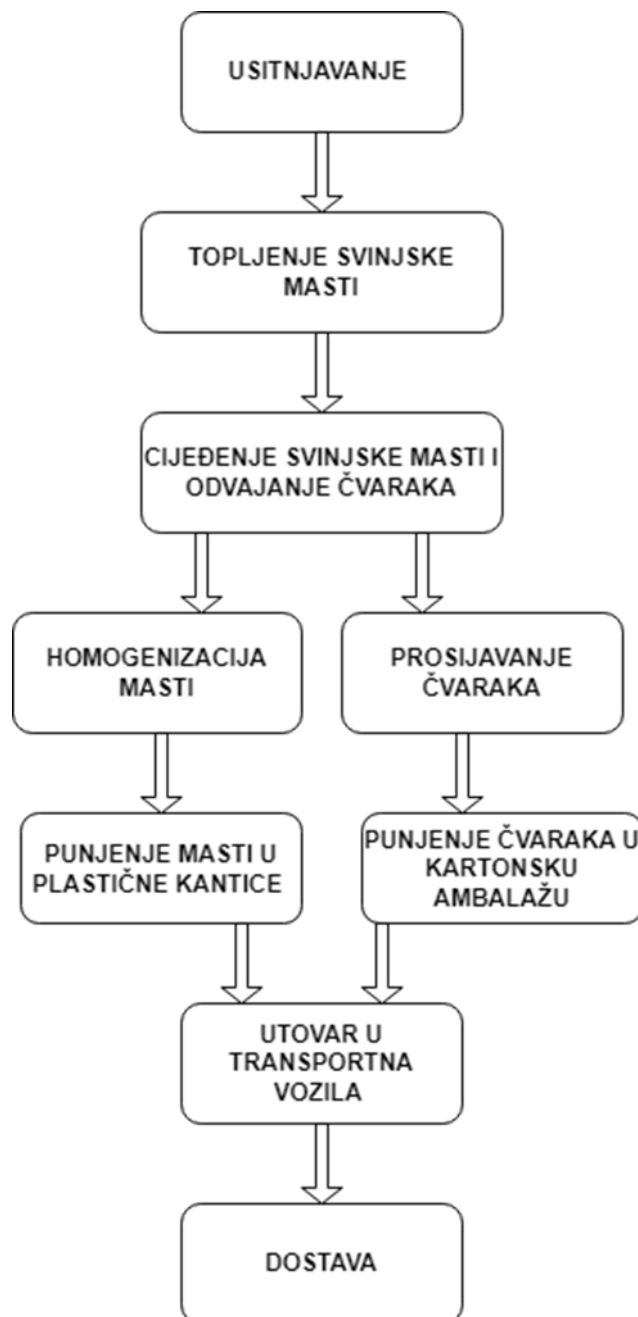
USITNJAVANJE

TOPLJENJE SVINJSKE MASTI

CIJEĐENJE SVINJSKE MASTI I ODVAJANJE ČVARAKA

HOMOGENIZACIJA MASTI

PROSIJAVANJE ČVARAKA

PUNJENJE MASTI U PLASTIČNE KANTICE

PUNJENJE ČVARAKA U KARTONSKU AMBALAŽU

UTOVAR U TRANSPORTNA VOZILA

DOSTAVA